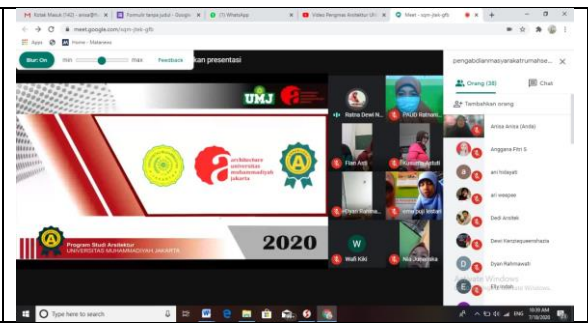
Kotak Masuk (142) - anisa@f... | Formulir tanpa judul - Googl... | (3) WhatsApp | Video Pengenalan Arsitektur UM... | Meet - sqm-jteh-gfb | +

meet.google.com/sqm-jteh-gfb

Apps | Home - Mataresa

Blur: On | min | max | Feedback | ...kan presentasi

UMJ

architecture universitas muhammadiyah jakarta

A

Program Studi Arsitektur
UNIVERSITAS MUHAMMADIYAH JAKARTA

2020

Ratna Dewi N...

FAUD Rahmah...

Fian Anti

Mustari Rahmah

Dyan Rahma...

ena pup lestari

W

Wali Kiki

Nia Juwanska

pengabdianmasyarakatrumahse...

Orang (38) | Chat

Tambahkan orang

Anisa Anisa (Anda)

Anggana Fitri S

ani hidayati

ari wasjee

Dedi andaki

Dewi Kenziequeenshazia

Dyan Rahmawati

Elly Indah

Aktifkan Windows

Type here to search

ENG 10:20 AM 7/18/2020